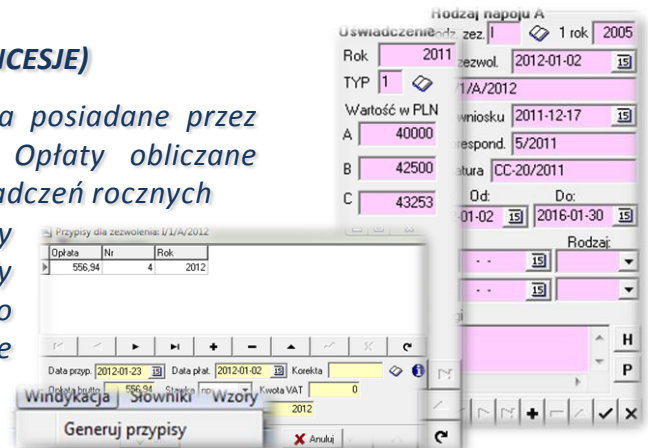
CESJE)

a posiadane przez
Opłaty obliczane
adczeń rocznych
y
y
o
e

Rodzaj napoju A
Uświadczenie
odz. zez. I
1 rok 2005
Rok 2011
TYP 1
Wartość w PLN
A 40000
B 42500
C 43253
zezwol. 2012-01-02
I/1/A/2012
wniosku 2011-12-17
respond. 5/2011
atura CC-20/2011
Od: 01-02
Do: 2016-01-30
Rodzaj

Przypisy dla zezwolenia: I/1/A/2012

| Opłata | Nr | Rok |
|---|---|---|
| 556,94 | 4 | 2012 |

Data przyp. 2012-01-23
Data płat. 2012-01-02
Korekta
Opłata brutto 556,94
Stawka
Kwota VAT 0
2012
Anuluj

Windykacja
Słowniki
Wzory
Generuj przypisy

H
P